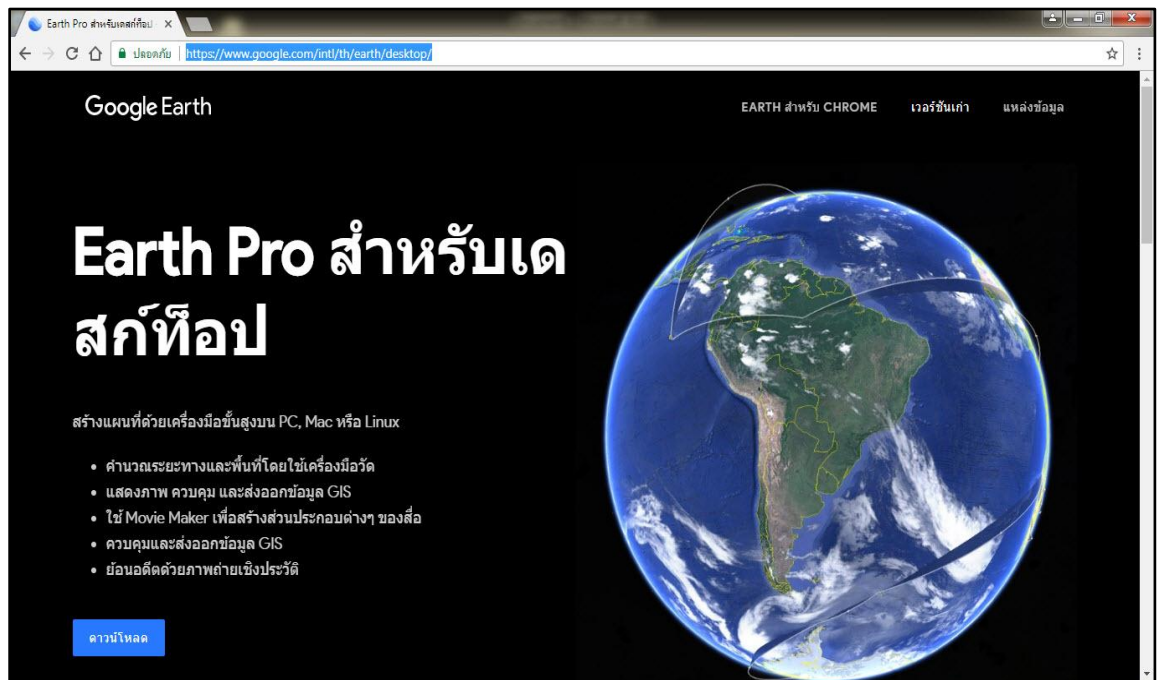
Earth Pro สำหรับเดสก์ท็อป ×

ปลอดภัย | https://www.google.com/intl/th/earth/desktop/

Google Earth

EARTH สำหรับ CHROME เวอร์ชันเก่า แหล่งข้อมูล

Earth Pro สำหรับเดสก์ท็อป

สร้างแผนที่ด้วยเครื่องมือขั้นสูงบน PC, Mac หรือ Linux

- คำนวณระยะทางและพื้นที่โดยใช้เครื่องมือวัด
- แสดงภาพ ควบคุม และส่งออกข้อมูล GIS
- ใช้ Movie Maker เพื่อสร้างส่วนประกอบต่างๆ ของสื่อ
- ควบคุมและส่งออกข้อมูล GIS
- ย้อนอดีตด้วยภาพถ่ายเชิงประวัติ

ดาวน์โหลด